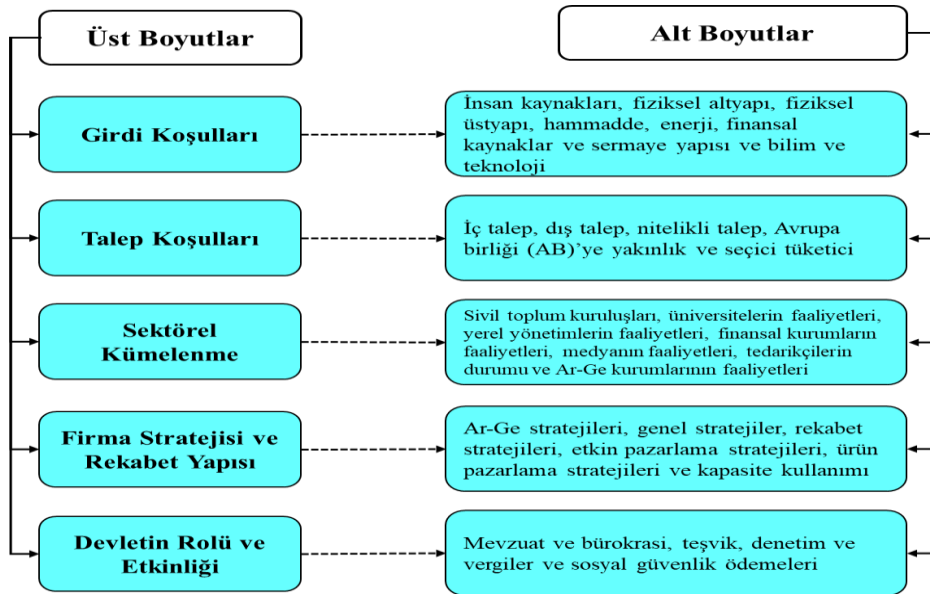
Üst Boyutlar

Alt Boyutlar

Girdi Koşulları

İnsan kaynakları, fiziksel altyapı, fiziksel üstyapı, hammadde, enerji, finansal kaynaklar ve sermaye yapısı ve bilim ve teknoloji

Talep Koşulları

İç talep, dış talep, nitelikli talep, Avrupa birliği (AB)'ye yakınlık ve seçici tüketici

Sektörel Kümelenme

Sivil toplum kuruluşları, üniversitelerin faaliyetleri, yerel yönetimlerin faaliyetleri, finansal kurumların faaliyetleri, medyanın faaliyetleri, tedarikçilerin durumu ve Ar-Ge kurumlarının faaliyetleri

Firma Stratejisi ve Rekabet Yapısı

Ar-Ge stratejileri, genel stratejiler, rekabet stratejileri, etkin pazarlama stratejileri, ürün pazarlama stratejileri ve kapasite kullanımı

Devletin Rolü ve Etkinliği

Mevzuat ve bürokrasi, teşvik, denetim ve vergiler ve sosyal güvenlik ödemeleri